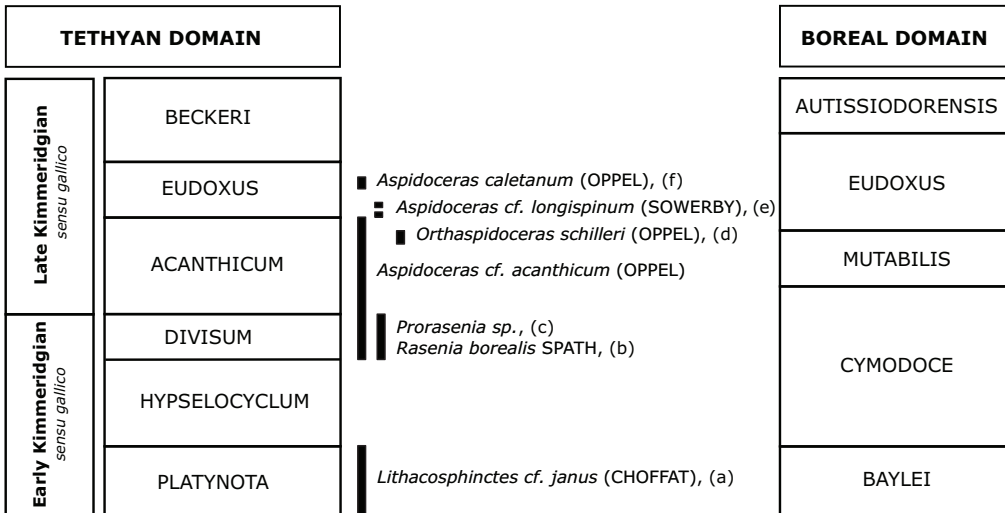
TETHYAN DOMAIN

BOREAL DOMAIN

Late Kimmeridgian sensu gallico

Early Kimmeridgian sensu gallico

| TETHYAN DOMAIN | | BOREAL DOMAIN |
|---|---|---|
| BECKERI | | AUTISSIODORENSIS |
| EUDOXUS | Aspidoceras caletanum (OPPEL), (f) | EUDOXUS |
| | Aspidoceras cf. longispinum (SOWERBY), (e) | |
| ACANTHICUM | Orthaspidoceras schilleri (OPPEL), (d) | MUTABILIS |
| | Aspidoceras cf. acanthicum (OPPEL) | |
| DIVISUM | Prorasenia sp., (c) | CYMODOCE |
| | Rasenia borealis SPATH, (b) | |
| HYPSELOCYCLUM | | |
| PLATYNOTA | Lithacosphinctes cf. janus (CHOFFAT), (a) | BAYLEI |